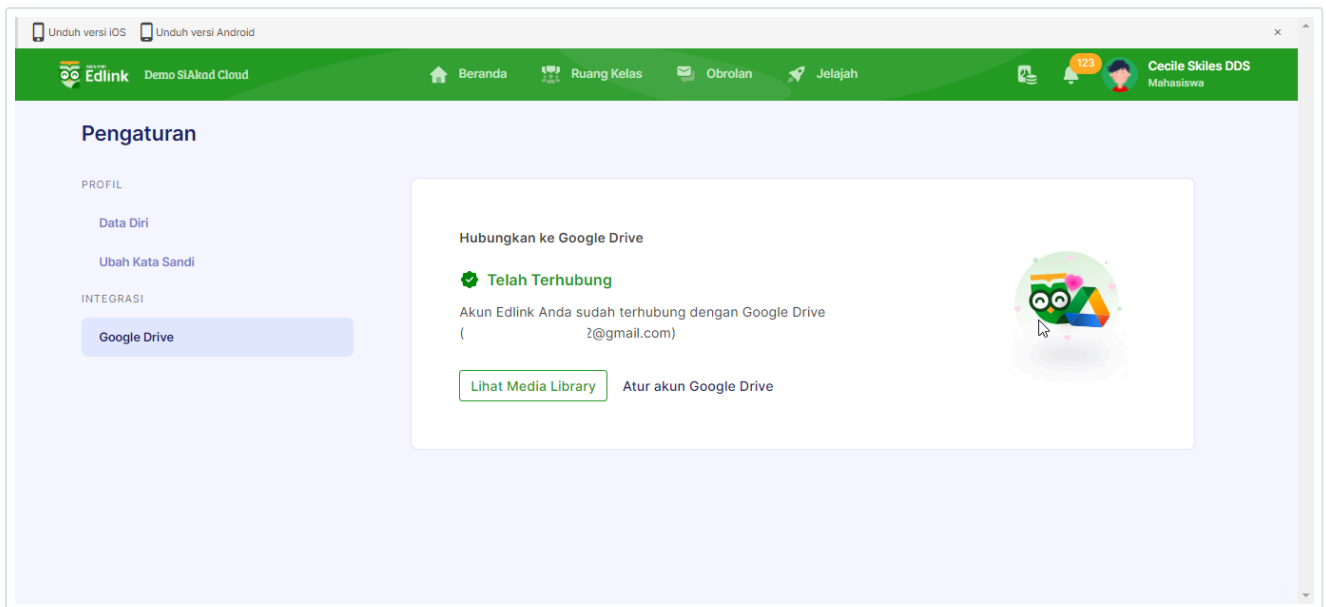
Unduh versi iOS Unduh versi Android

×

Edlink Demo SIAkad Cloud

Beranda Ruang Kelas Obrolan Jelajah

123

Cecile Skiles DDS
Mahasiswa

Pengaturan

PROFIL

Data Diri

Ubah Kata Sandi

INTEGRASI

Google Drive

Hubungkan ke Google Drive

Telah Terhubung

Akun Edlink Anda sudah terhubung dengan Google Drive ([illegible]2@gmail.com)

Lihat Media Library Atur akun Google Drive